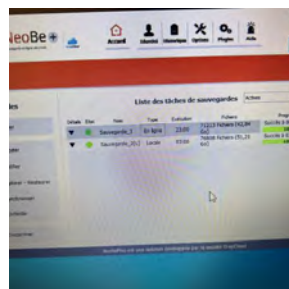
NeoBe+

Accueil Identité Historique Options Plugin Aide

Liste des tâches de sauvegardes

Actives

| Détails | Etat | Nom | Type | Exécution | Fichiers | Progr |
|---|---|---|---|---|---|---|
| ▼ | ● | Sauvegarde_1 | En ligne | 23:00 | 71213 fichiers (50,39 Go) | Succès à |
| ▼ | ● | Sauvegarde_20(1 | Locale | 03:00 | 76808 fichiers (55,23 Go) | Succès à |

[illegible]